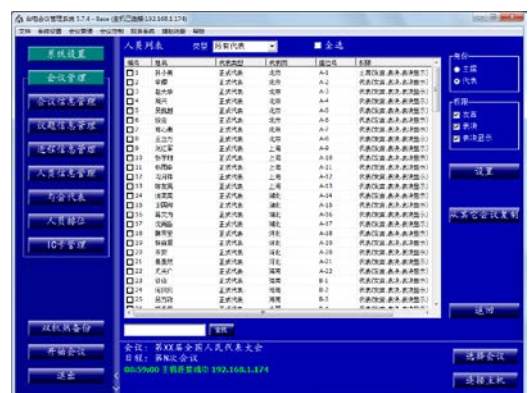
会议会议管理系统 5.7.4 - Base (主机已连接192.168.1.174)

文件 系统设置 会议管理 会议控制 联系表单 投票结果 帮助

系统设置

会议管理

会议信息管理

议题信息管理

座位信息管理

人员信息管理

与会代表

人员排位

IC卡管理

双机热备份

开始会议

退出

人员列表 类型 所有代表 ■全选

| 编号 | 姓名 | 代表类型 | 代表团 | 座位号 | 职称 |
|---|---|---|---|---|---|
| 1 | 孙小燕 | 正式代表 | 北京 | A-1 | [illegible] |
| 2 | 章露 | 正式代表 | 北京 | A-2 | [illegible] |
| 3 | 赵大华 | 正式代表 | 北京 | A-3 | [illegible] |
| 4 | 施兴 | 正式代表 | 北京 | A-4 | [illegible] |
| 5 | 周炳醒 | 正式代表 | 北京 | A-5 | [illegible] |
| 6 | 徐金 | 正式代表 | 北京 | A-6 | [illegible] |
| 7 | 程心南 | 正式代表 | 北京 | A-7 | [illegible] |
| 8 | 吴立力 | 正式代表 | 北京 | A-8 | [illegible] |
| 9 | 刘红军 | 正式代表 | 上海 | A-9 | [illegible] |
| 10 | 张智翔 | 正式代表 | 上海 | A-10 | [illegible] |
| 11 | 徐国梁 | 正式代表 | 上海 | A-11 | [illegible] |
| 12 | 冯润祥 | 正式代表 | 上海 | A-12 | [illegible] |
| 13 | 陈发民 | 正式代表 | 上海 | A-13 | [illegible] |
| 14 | 徐更国 | 正式代表 | 浙江 | A-14 | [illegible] |
| 15 | 王国明 | 正式代表 | 浙江 | A-15 | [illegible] |
| 16 | 葛文为 | 正式代表 | 浙江 | A-16 | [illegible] |
| 17 | 沈海波 | 正式代表 | 浙江 | A-17 | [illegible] |
| 18 | 唐明宇 | 正式代表 | 浙江 | A-18 | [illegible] |
| 19 | 张益夏 | 正式代表 | 河北 | A-19 | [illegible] |
| 20 | 宋罗 | 正式代表 | 河北 | A-20 | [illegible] |
| 21 | 高善志 | 正式代表 | 河北 | A-21 | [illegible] |
| 22 | 尤兴广 | 正式代表 | 湖南 | A-22 | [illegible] |
| 23 | 张佳 | 正式代表 | 湖南 | B-1 | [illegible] |
| 24 | 陈国凯 | 正式代表 | 湖南 | B-2 | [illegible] |
| 25 | 吴范锦 | 正式代表 | 湖南 | B-3 | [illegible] |

搜索

角色
主席
代表

权限
发言
表决
表决显示

设置

从其它会议复制

返回

会议： 第XX届全国人民代表大会
日程： 第N次会议
08:59:00 主机连接成功 192.168.1.174

选择会议

连接主机